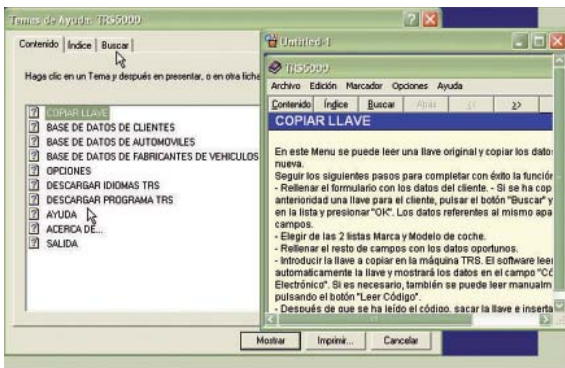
Temas de Ayuda: TRS5000

Contenido | Índice | Buscar

Haga clic en un Tema y después en presentar, o en otra ficha

COPIAR LLAVE
BASE DE DATOS DE CLIENTES
BASE DE DATOS DE AUTOMOVILES
BASE DE DATOS DE FABRICANTES DE VEHICULOS
OPCIONES
DESCARGAR IDIOMAS TRS
DESCARGAR PROGRAMA TRS
AYUDA
ACERCA DE...
SALIDA

Mostrar | Imprimir... | Cancelar

Untitled-1

TRS5000

Archivo Edición Marcador Opciones Ayuda

Contenido | Índice | Buscar | Atrás | << | >>

COPIAR LLAVE

En este Menu se puede leer una llave original y copiar los datos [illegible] nueva.
Seguir los siguientes pasos para completar con éxito la función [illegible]
- Rellenar el formulario con los datos del cliente. - Si se ha cop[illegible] anterioridad una llave para el cliente, pulsar el botón "Buscar" y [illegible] en la lista y presionar "OK". Los datos referentes al mismo apa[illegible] campos.
- Elegir de las 2 listas Marca y Modelo de coche.
- Rellenar el resto de campos con los datos oportunos.
- Introducir la llave a copiar en la máquina TRS. El software leer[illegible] automaticamente la llave y mostrará los datos en el campo "Có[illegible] Electrónico". Si es necesario, también se puede leer manualm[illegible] pulsando el botón "Leer Código".
- Después de que se ha leído el código, sacar la llave e inserta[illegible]